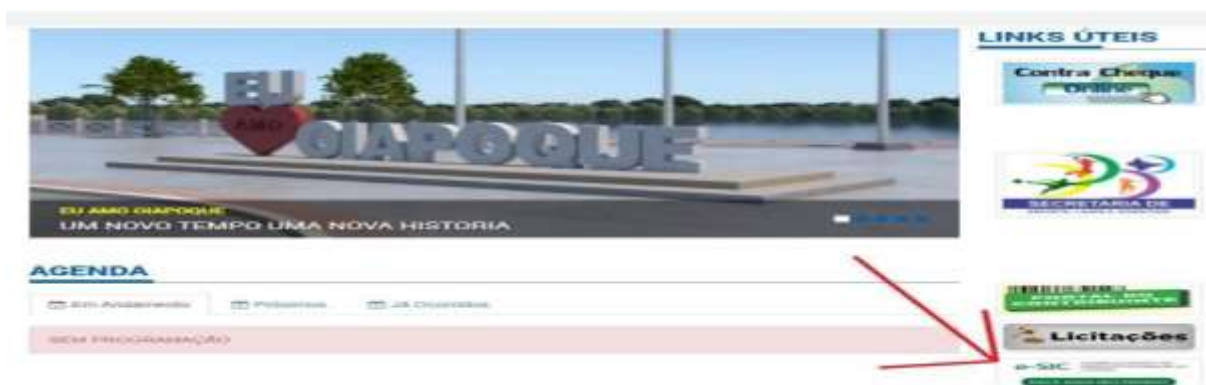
EU
AMO
OIAPOQUE

EU AMO OIAPOQUE
UM NOVO TEMPO UMA NOVA HISTORIA

AGENDA

Em Andamento Próximos Já Ocorridos

SEM PROGRAMAÇÃO

LINKS ÚTEIS

Contra Cheque Online

SECRETARIA DE

PORTAL DO CONTRIBUINTE

Licitações

e-SIC